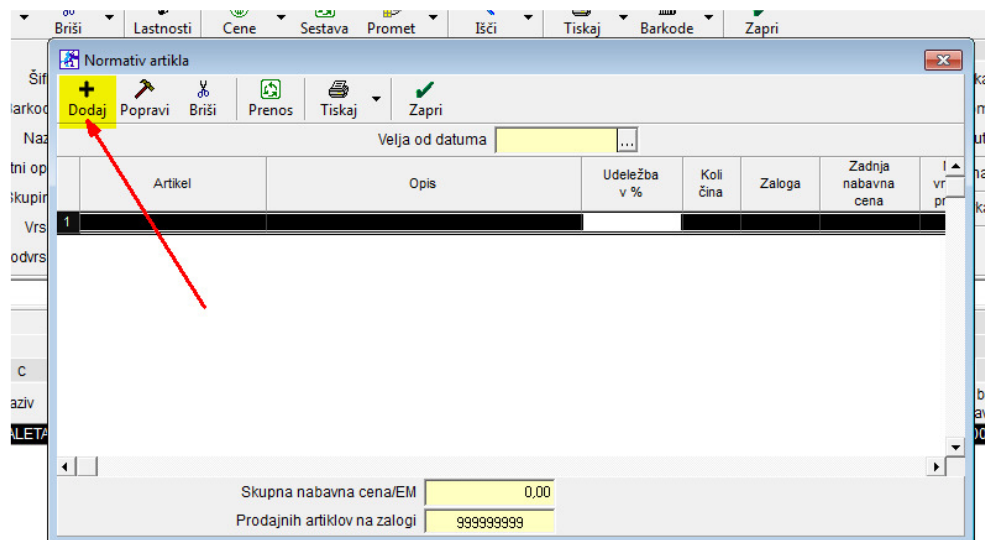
Briši Lastnosti Cene Sestava Promet Išči Tiskaj Barkode Zapri

Šif
Barkod
Naz
tni op
Skupir
Vrs
odvrs

Normativ artikla

Dodaj Popravi Briši Prenos Tiskaj Zapri

Velja od datuma ...

| | Artikel | Opis | Udeležba v % | Koli čina | Zaloga | Zadnja nabavna cena | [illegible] |
|---|---|---|---|---|---|---|---|
| 1 | | | | | | | |

Skupna nabavna cena/EM 0,00
Prodajnih artiklov na zalogi 999999999

C
aziv
ALETA